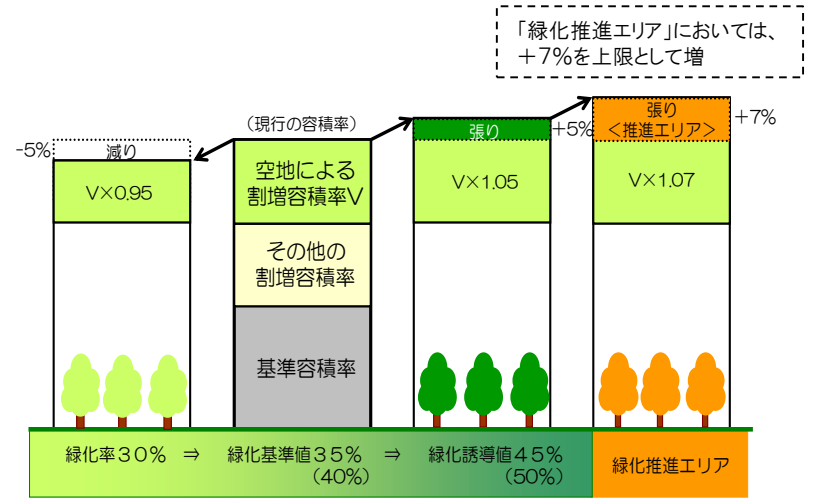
「緑化推進エリア」においては、
＋7%を上限として増

（現行の容積率）

-5%
減り
V×0.95

空地による割増容積率V

その他の割増容積率

基準容積率

張り
+5%
V×1.05

張り
＜推進エリア＞
+7%
V×1.07

緑化率３０％ ⇒ 緑化基準値３５％（40%） ⇒ 緑化誘導値４５％（50%）

緑化推進エリア